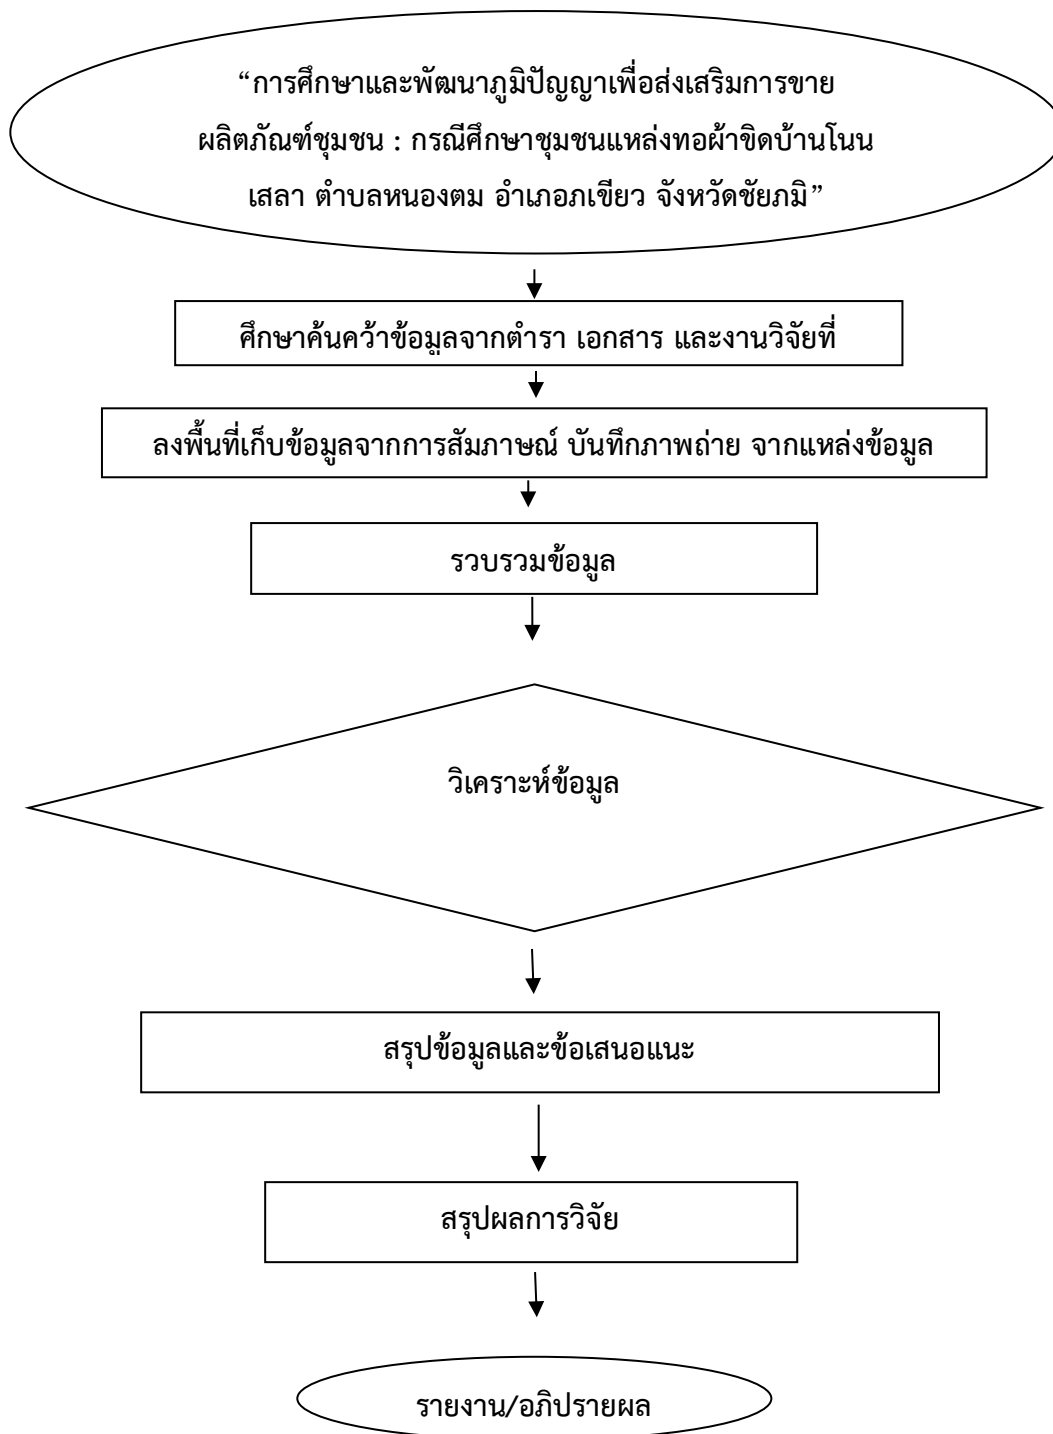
“การศึกษาและพัฒนาภูมิปัญญาเพื่อส่งเสริมการขาย ผลิตภัณฑ์ชุมชน : กรณีศึกษาชุมชนแหล่งทอผ้าขิดบ้านโนนเสลา ตำบลหนองตม อำเภอภเขียว จังหวัดชัยภมิ”

ศึกษาค้นคว้าข้อมูลจากตำรา เอกสาร และงานวิจัยที่

ลงพื้นที่เก็บข้อมูลจากการสัมภาษณ์ บันทึกภาพถ่าย จากแหล่งข้อมูล

รวบรวมข้อมูล

วิเคราะห์ข้อมูล

สรุปข้อมูลและข้อเสนอแนะ

สรุปผลการวิจัย

รายงาน/อภิปรายผล